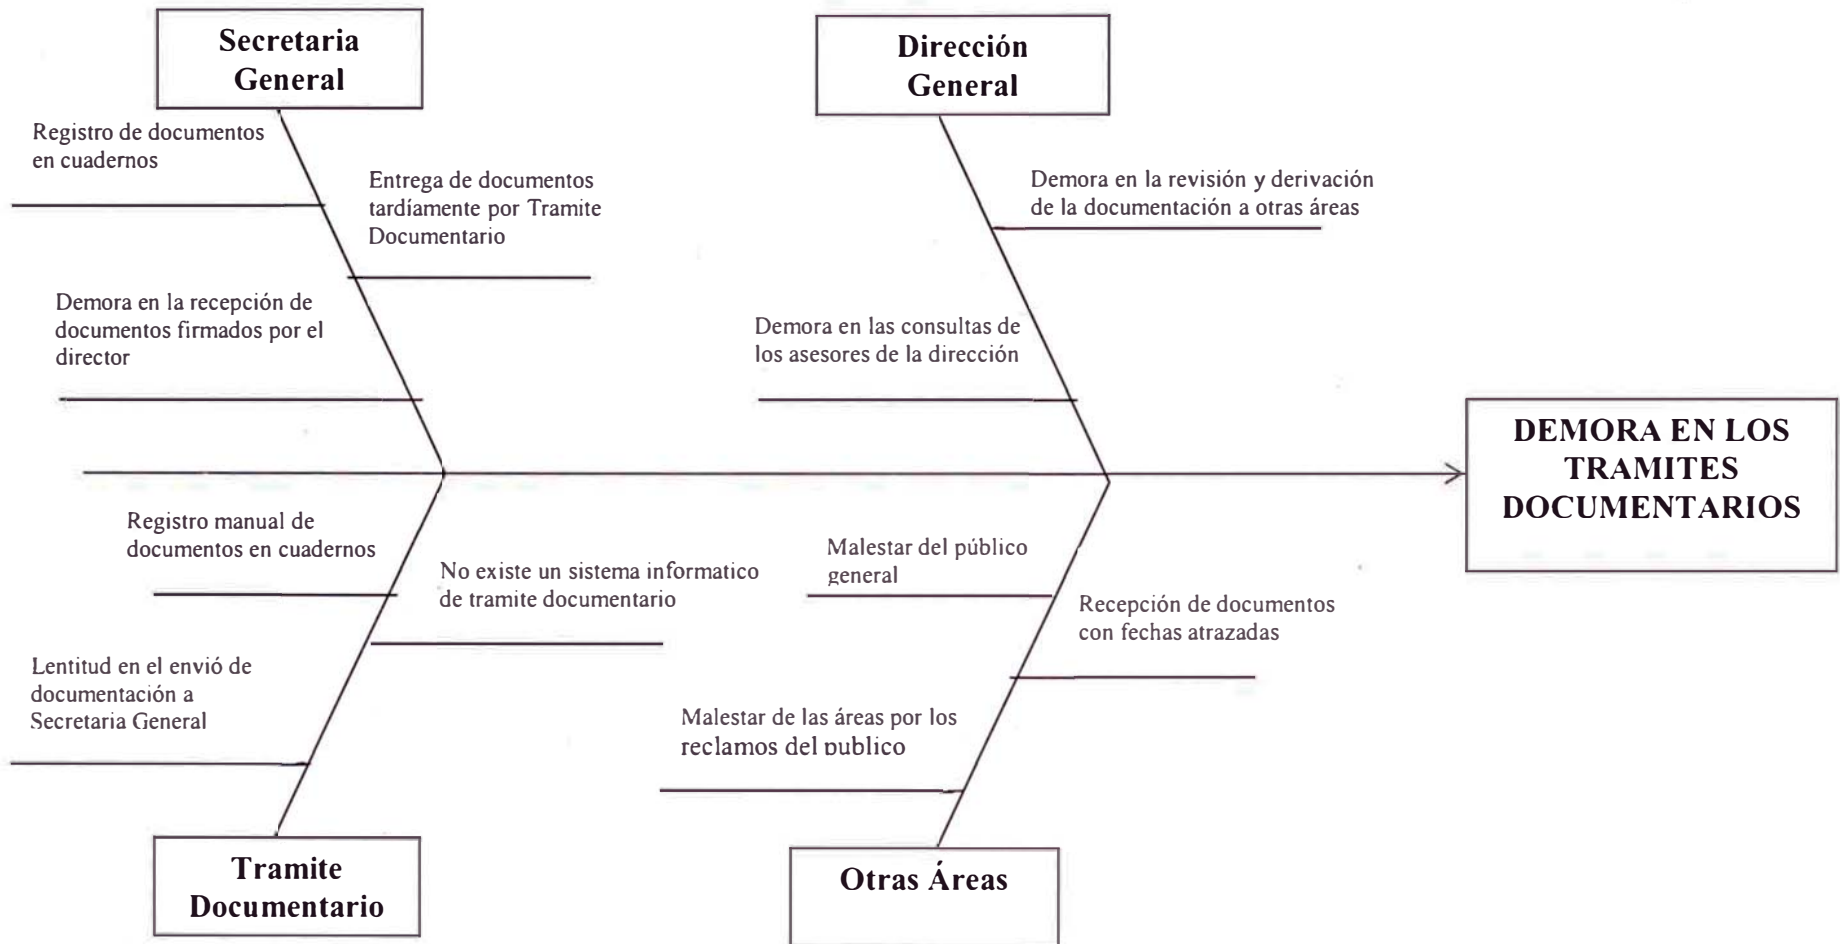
Secretaria General

Dirección General

Registro de documentos en cuadernos

Entrega de documentos tardíamente por Tramite Documentario

Demora en la revisión y derivación de la documentación a otras áreas

Demora en la recepción de documentos firmados por el director

Demora en las consultas de los asesores de la dirección

DEMORA EN LOS TRAMITES DOCUMENTARIOS

Registro manual de documentos en cuadernos

No existe un sistema informatico de tramite documentario

Malestar del público general

Recepción de documentos con fechas atrazadas

Lentitud en el envió de documentación a Secretaria General

Malestar de las áreas por los reclamos del publico

Tramite Documentario

Otras Áreas